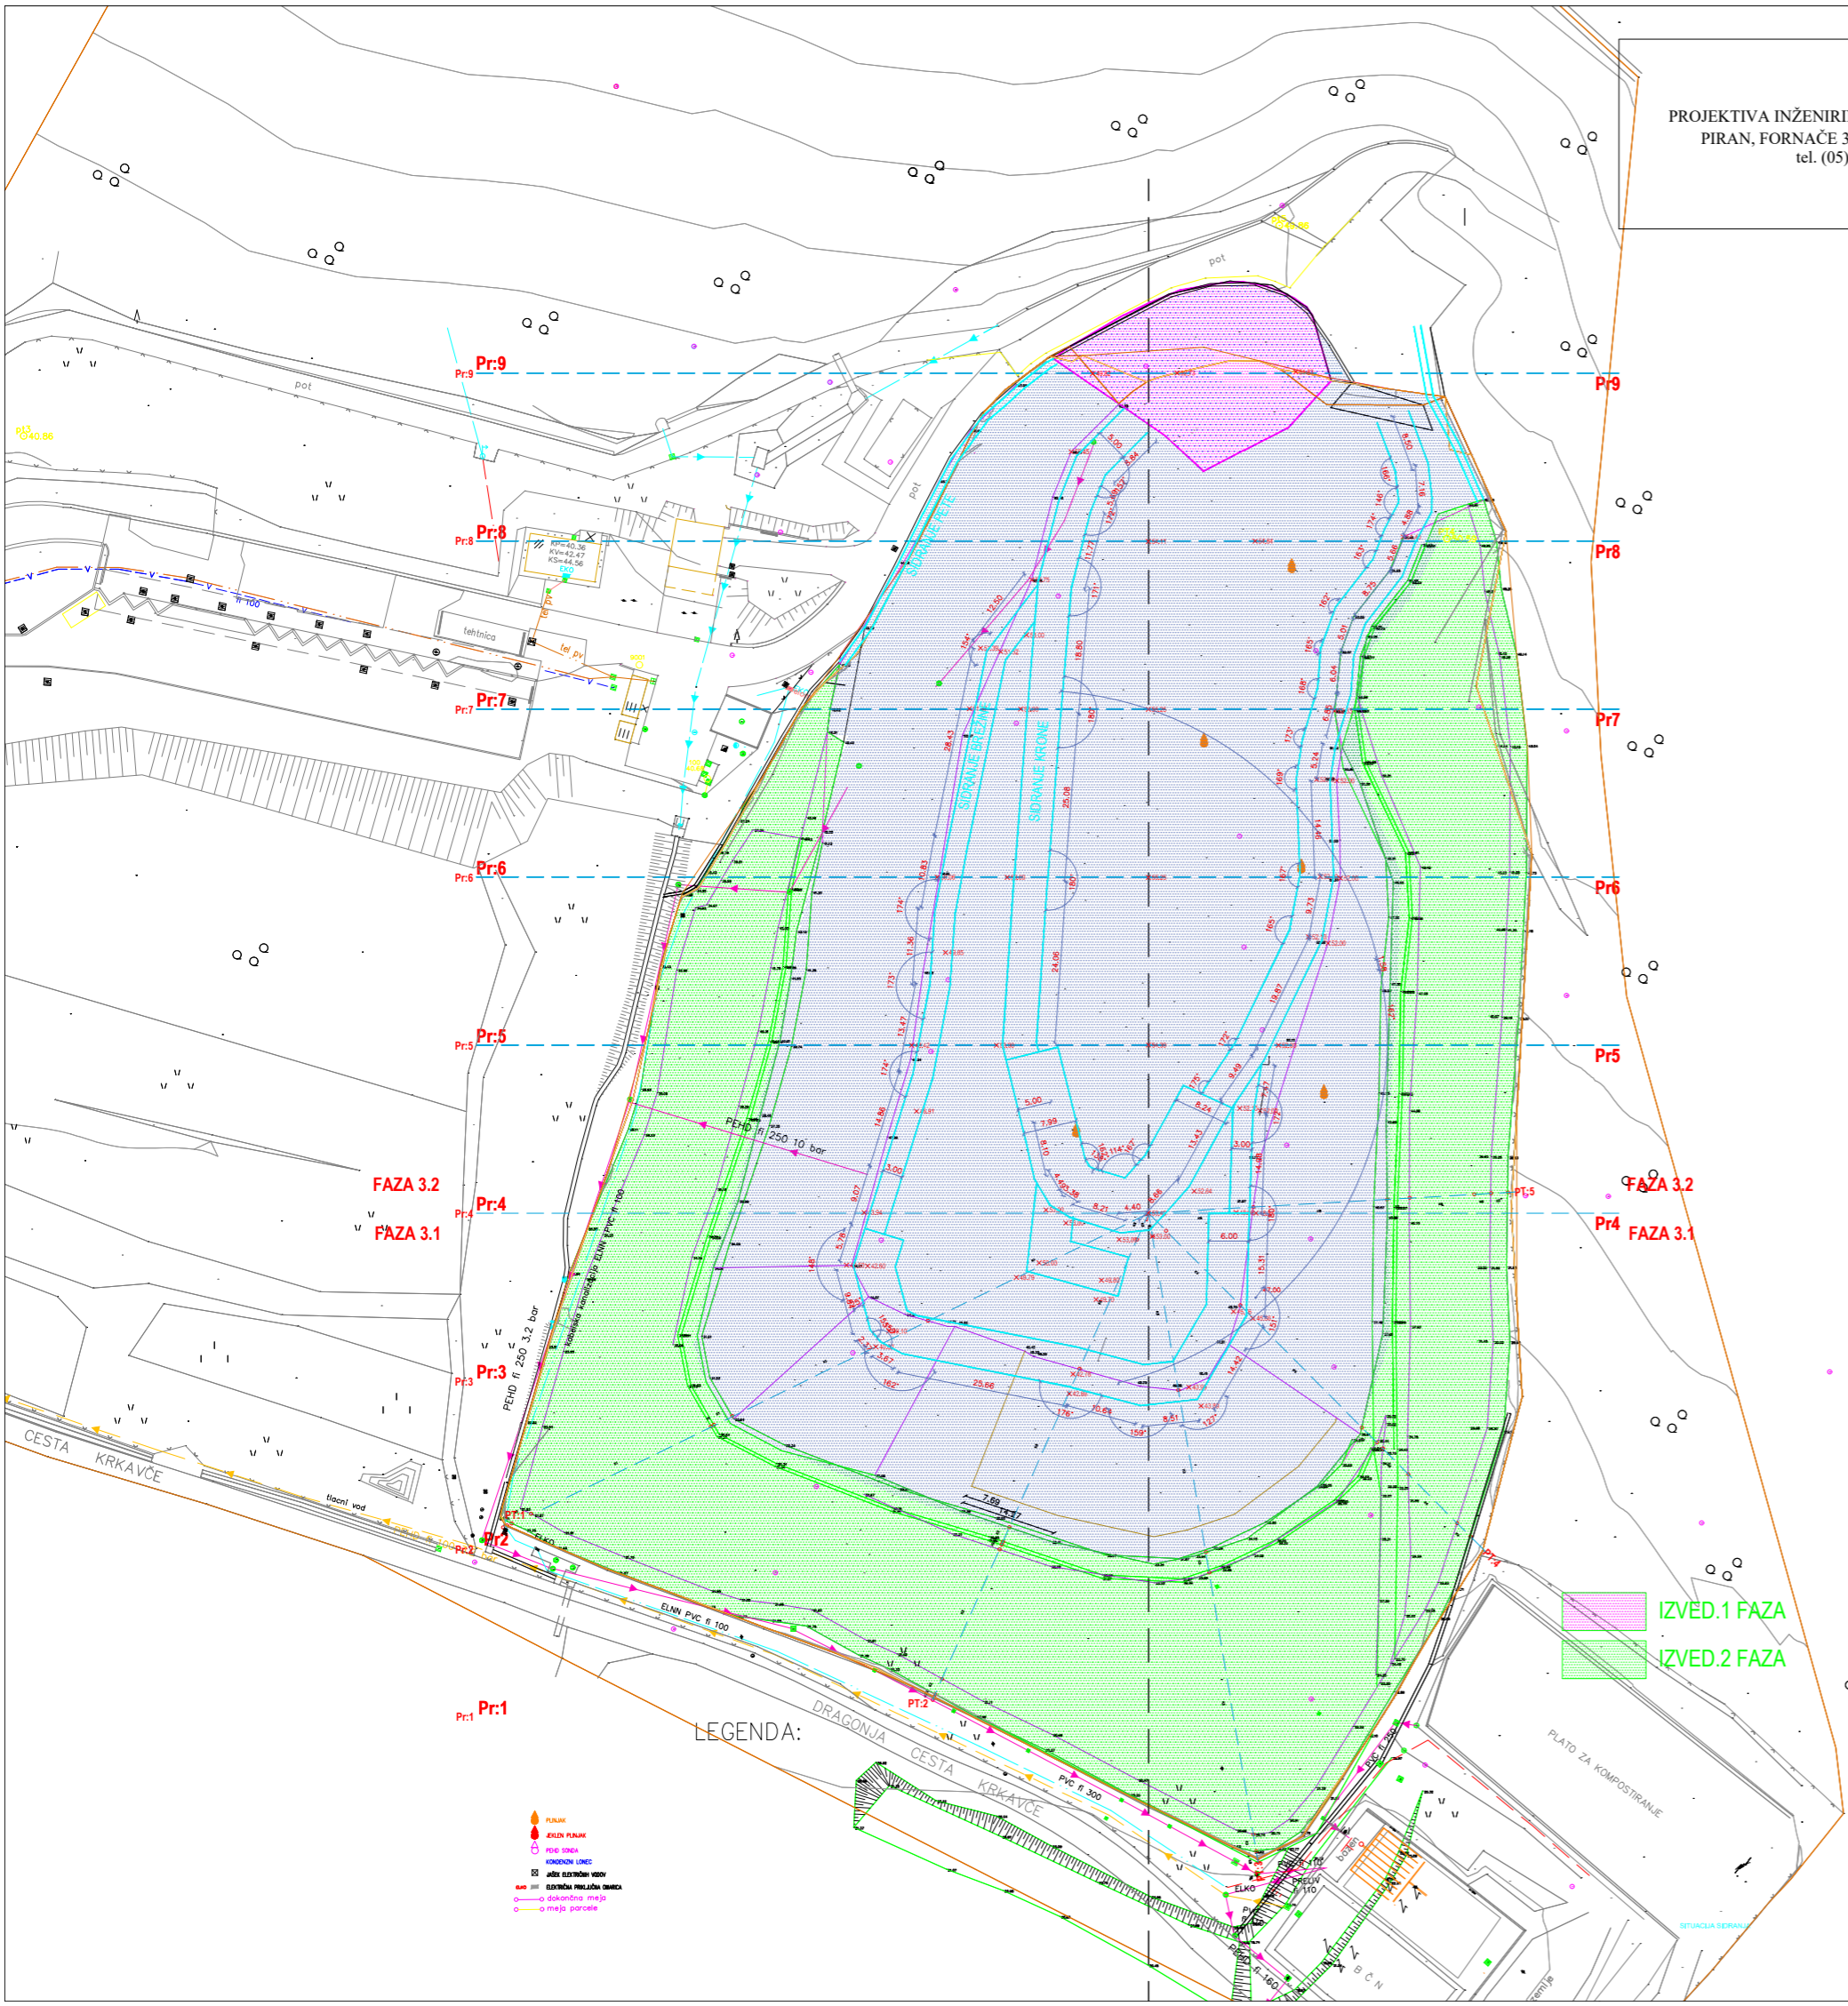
PROJEKTIVA INŽENIRI
PIRAN, FORNAČE 3
tel. (05)

pot
pot
pot
Pr:9
Pr:9
Pr9
Pr:8
Pr:8
Pr8
KP=40.36
KV=42.47
KS=44.56
tehtnica
tel. pv
fi 100
Pr:7
Pr:7
Pr7
SIDRANJE PETE
SIDRANJE BREŽINE
SIDRANJE KRONE
Pr:6
Pr:6
Pr6
Pr:5
Pr:5
Pr5
PEHD fi 250 10 bar
FAZA 3.2
FAZA 3.1
Pr:4
Pr:4
Pr4
FAZA 3.2
FAZA 3.1
PEHD fi 250 3,2 bar
ELNN PVC fi 100
Pr:3
Pr:3
CESTA KRKAVČE
tlačni vod
Pr:2
Pr2
ELNN PVC fi 100
PT:2
Pr:1
Pr:1
LEGENDA:
DRAGONJA CESTA KRKAVČE
PVC fi 300
IZVED.1 FAZA
IZVED.2 FAZA
PLATO ZA KOMPOSTIRANJE
PREPUST fi 110
ELKO
PVC fi 160
PUNJAK
JEKLEN PUNJAK
PEHD SONDA
KONDENZNI LONEC
JAŠEK ELEKTRIČNIH VODOV
ELEKTRIČNA PRIKLJUČNA OMARICA
dokončna meja
meja parcele